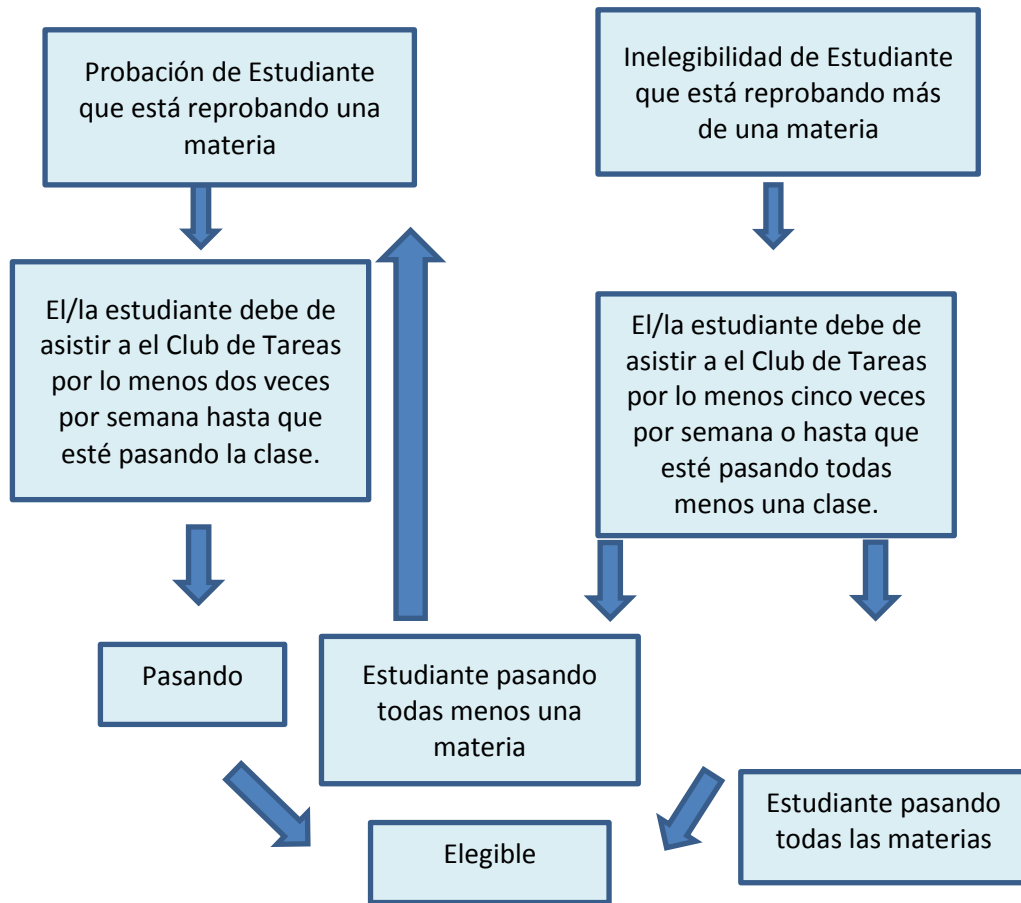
Probación de Estudiante que está reprobando una materia

Inelegibilidad de Estudiante que está reprobando más de una materia

El/la estudiante debe de asistir a el Club de Tareas por lo menos dos veces por semana hasta que esté pasando la clase.

El/la estudiante debe de asistir a el Club de Tareas por lo menos cinco veces por semana o hasta que esté pasando todas menos una clase.

Pasando

Estudiante pasando todas menos una materia

Elegible

Estudiante pasando todas las materias